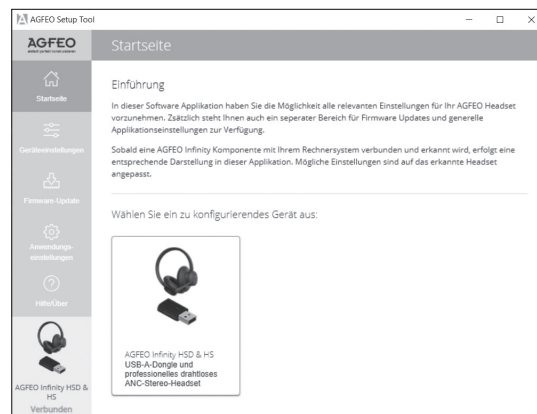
AGFEO Setup Tool

AGFEO
einfach perfekt kommunizieren

Startseite

Startseite

Geräteeinstellungen

Firmware-Update

Anwendungs-einstellungen

Hilfe/Über

AGFEO Infinity HSD & HS
Verbunden

Einführung

In dieser Software Applikation haben Sie die Möglichkeit alle relevanten Einstellungen für Ihr AGFEO Headset vorzunehmen. Zsätzlich steht Ihnen auch ein seperater Bereich für Firmware Updates und generelle Applikationseinstellungen zur Verfügung.

Sobald eine AGFEO Infinity Komponente mit Ihrem Rechnersystem verbunden und erkannt wird, erfolgt eine entsprechende Darstellung in dieser Applikation. Mögliche Einstellungen sind auf das erkannte Headset angepasst.

Wählen Sie ein zu konfigurierendes Gerät aus:

AGFEO Infinity HSD & HS
USB-A-Dongle und professionelles drahtloses ANC-Stereo-Headset